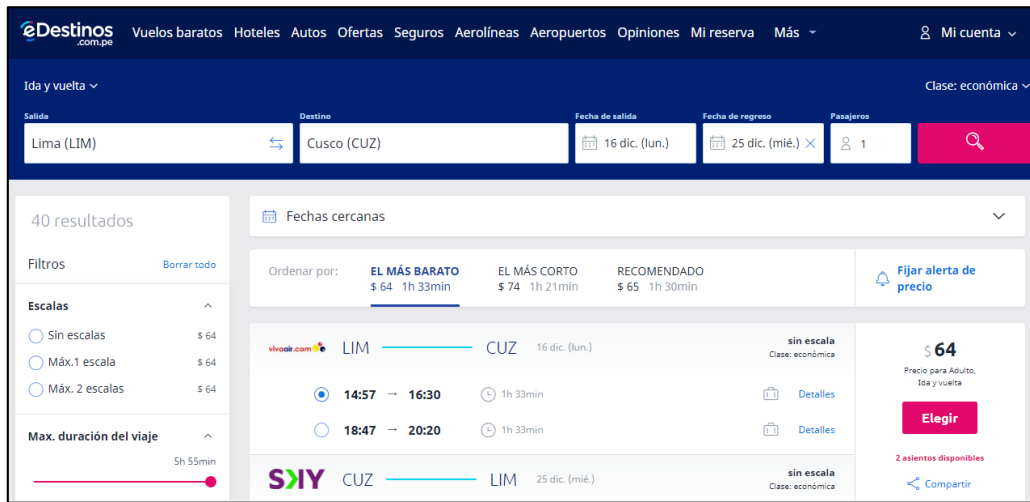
eDestinos .com.pe Vuelos baratos Hoteles Autos Ofertas Seguros Aerolíneas Aeropuertos Opiniones Mi reserva Más Mi cuenta

Ida y vuelta

Clase: económica

Salida
Lima (LIM)

Destino
Cusco (CUZ)

Fecha de salida
16 dic. (lun.)

Fecha de regreso
25 dic. (mié.)

Pasajeros
1

40 resultados

Filtros Borrar todo

Escalas

Sin escalas $ 64
Máx.1 escala $ 64
Máx. 2 escalas $ 64

Max. duración del viaje

5h 55min

Fechas cercanas

Ordenar por:
EL MÁS BARATO $ 64 1h 33min
EL MÁS CORTO $ 74 1h 21min
RECOMENDADO $ 65 1h 30min

Fijar alerta de precio

vivaair.com LIM CUZ 16 dic. (lun.) sin escala Clase: económica

14:57 → 16:30 1h 33min Detalles

18:47 → 20:20 1h 33min Detalles

$ 64
Precio para Adulto, Ida y vuelta

Elegir

2 asientos disponibles

SKY CUZ LIM 25 dic. (mié.) sin escala Clase: económica

Compartir